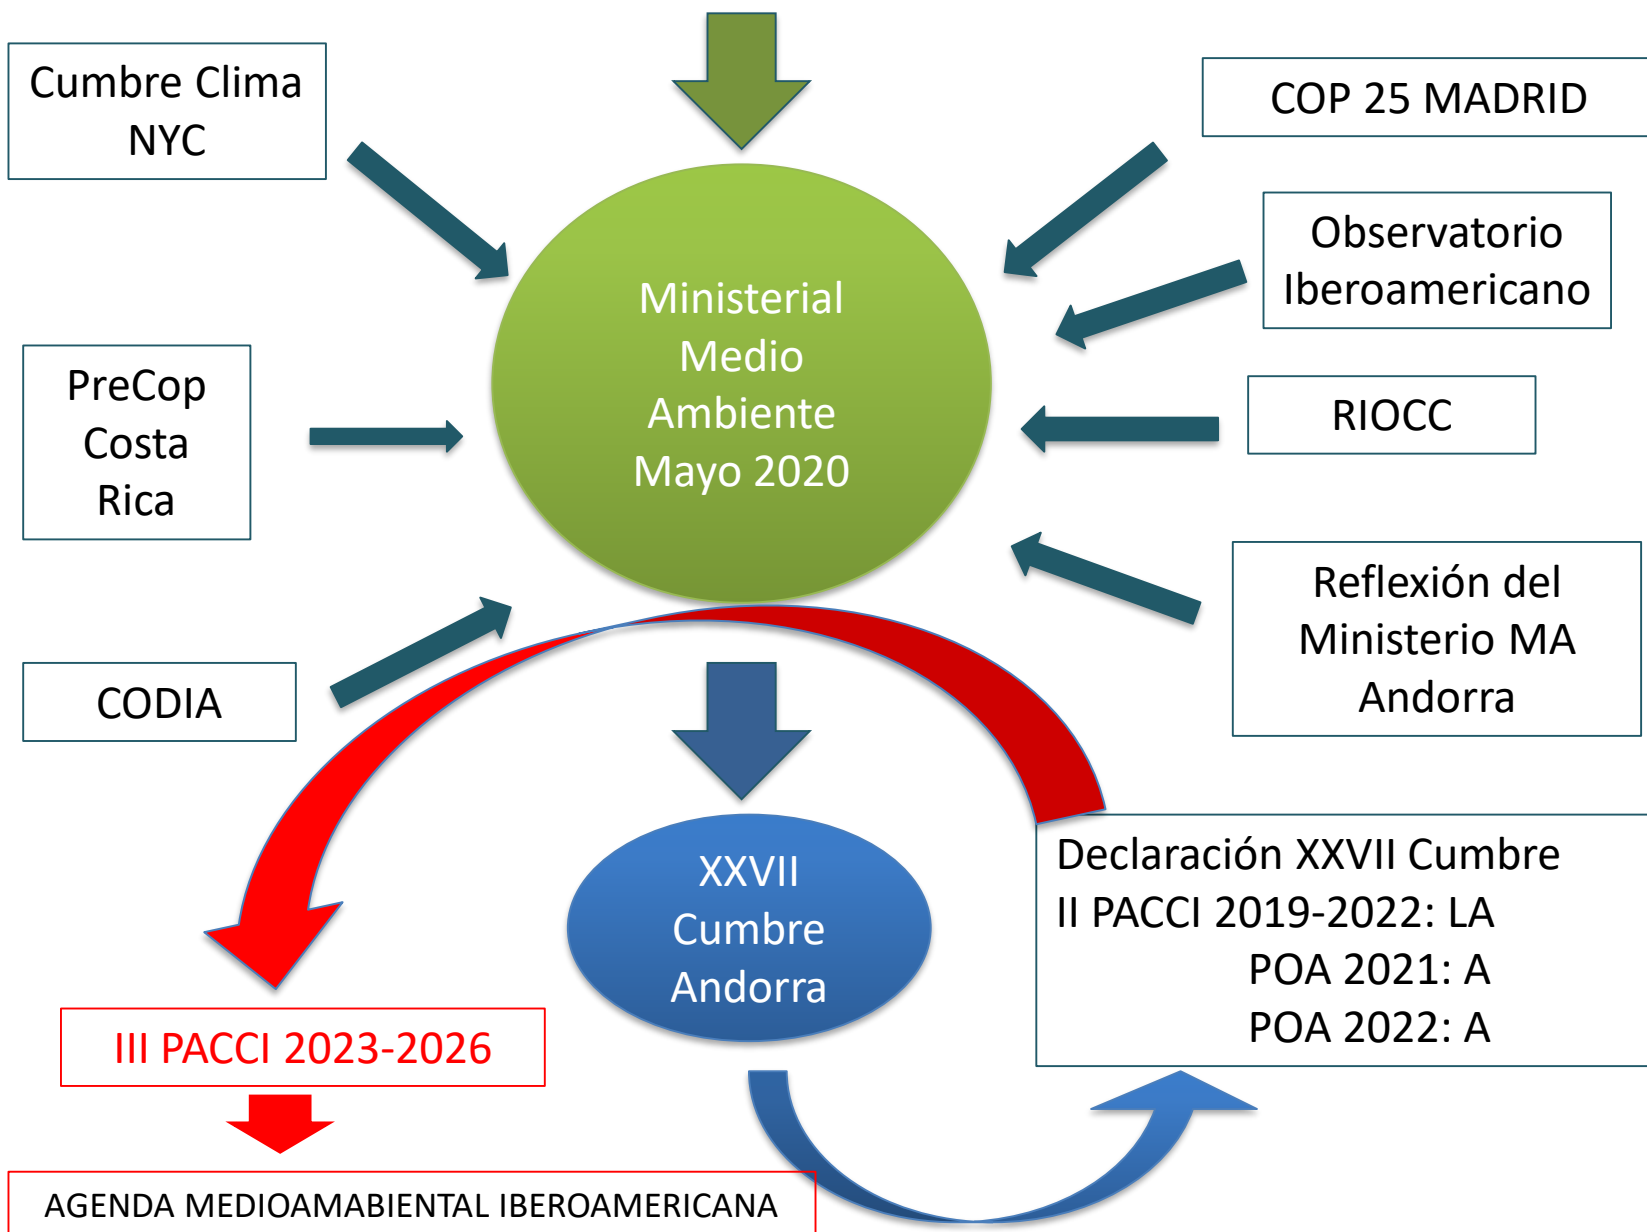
Cumbre Clima NYC

COP 25 MADRID

Observatorio Iberoamericano

PreCop Costa Rica

Ministerial Medio Ambiente Mayo 2020

RIOCC

CODIA

Reflexión del Ministerio MA Andorra

XXVII Cumbre Andorra

Declaración XXVII Cumbre
II PACCI 2019-2022: LA
POA 2021: A
POA 2022: A

III PACCI 2023-2026

AGENDA MEDIOAMABIENTAL IBEROAMERICANA